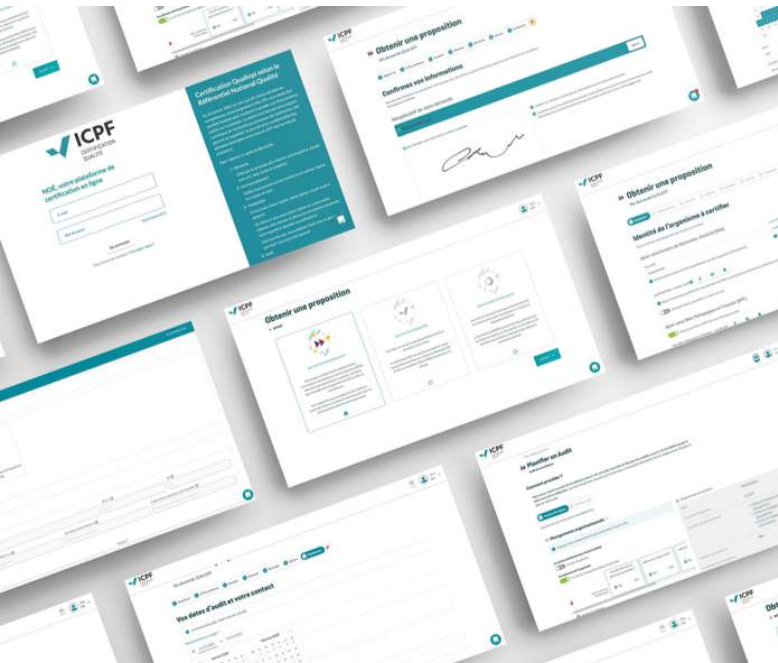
ICPF
CERTIFICATION QUALITÉ

NOÉ, votre plateforme de certification en ligne

Certification Qualiopi selon le Référentiel National Qualité

Obtenir une proposition

Confirmez vos informations

ICPF

Obtenir une proposition

Identité de l'organisme à certifier

ICPF

Obtenir une proposition

ICPF

Planifier un Audit

ICPF

Vos dates d'audit et votre contact

ICPF

Obt